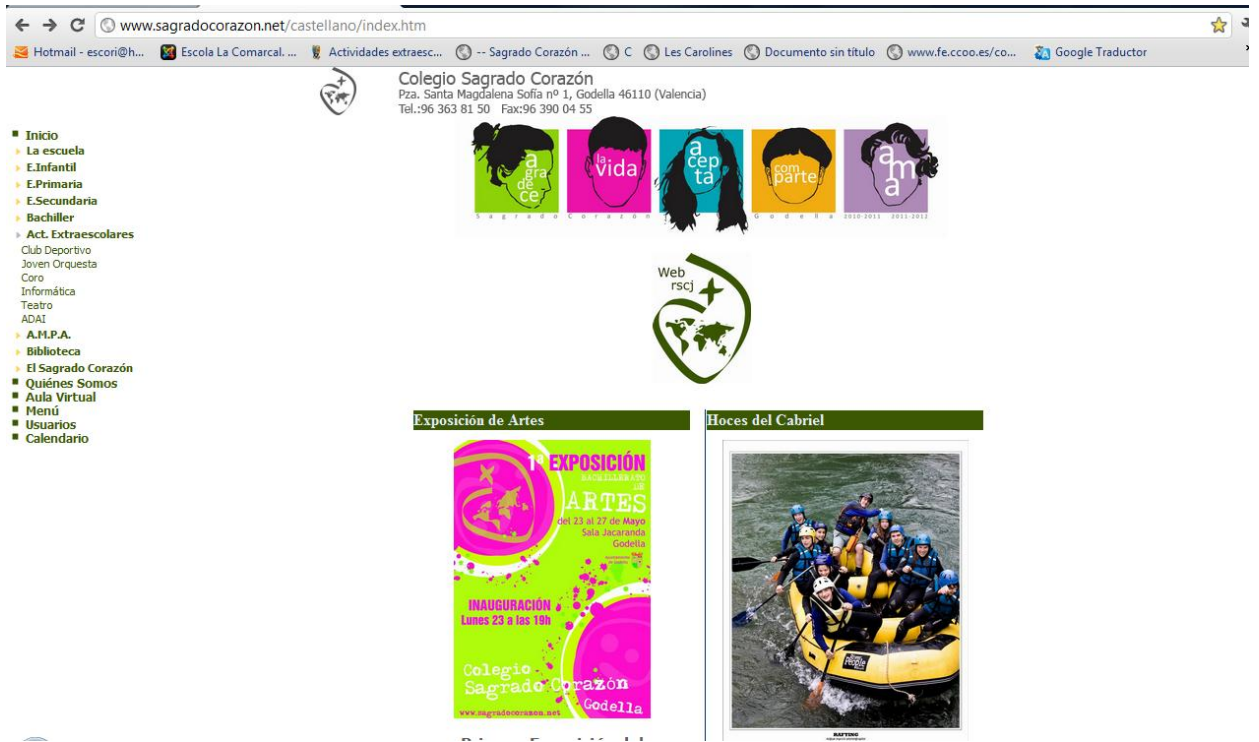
www.sagradocorazon.net/castellano/index.htm

Hotmail - escori@h... Escola La Comarcal. ... Actividades extraesc... -- Sagrado Corazón ... C Les Carolines Documento sin título www.fe.ccoo.es/co... Google Traductor

Colegio Sagrado Corazón
Pza. Santa Magdalena Sofía nº 1, Godella 46110 (Valencia)
Tel.:96 363 81 50 Fax:96 390 04 55

Inicio
La escuela
E.Infantil
E.Primaria
E.Secundaria
Bachiller
Act. Extraescolares
Club Deportivo
Joven Orquesta
Coro
Informática
Teatro
ADAI
A.M.P.A.
Biblioteca
El Sagrado Corazón
Quiénes Somos
Aula Virtual
Menú
Usuarios
Calendario

agradece
la vida
acepta
comparte
ama
Sagrado Corazón Godella 2010-2011 2011-2012

Web rscj

Exposición de Artes

1ª EXPOSICIÓN
BACHILLERATO DE
ARTES
del 23 al 27 de Mayo
Sala Jacaranda
Godella
INAUGURACIÓN
Lunes 23 a las 19h
Colegio Sagrado Corazón Godella
www.sagradocorazon.net

Hoces del Cabriel

RAFTING

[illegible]